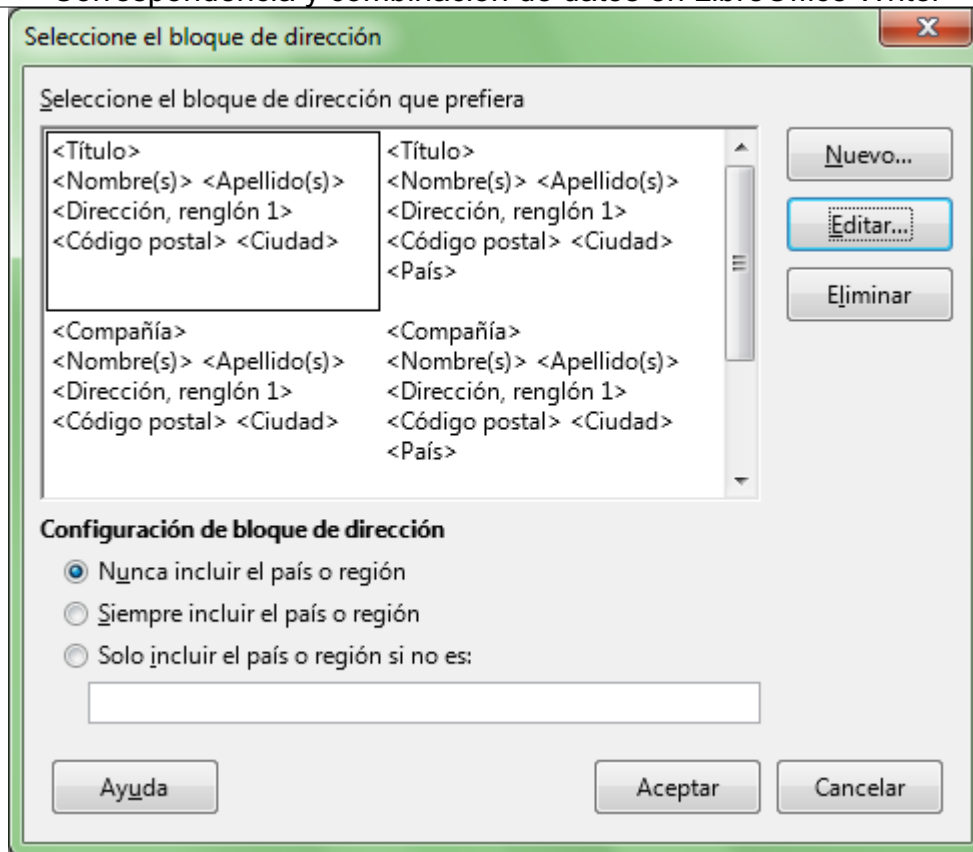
Correspondencia y combinación de datos en LibreOffice Writer

Seleccione el bloque de dirección

Seleccione el bloque de dirección que prefiera

<Título>
<Nombre(s)> <Apellido(s)>
<Dirección, renglón 1>
<Código postal> <Ciudad>

<Título>
<Nombre(s)> <Apellido(s)>
<Dirección, renglón 1>
<Código postal> <Ciudad>
<País>

<Compañía>
<Nombre(s)> <Apellido(s)>
<Dirección, renglón 1>
<Código postal> <Ciudad>

<Compañía>
<Nombre(s)> <Apellido(s)>
<Dirección, renglón 1>
<Código postal> <Ciudad>
<País>

Nuevo...
Editar...
Eliminar

Configuración de bloque de dirección

Nunca incluir el país o región
Siempre incluir el país o región
Solo incluir el país o región si no es:

Ayuda
Aceptar
Cancelar